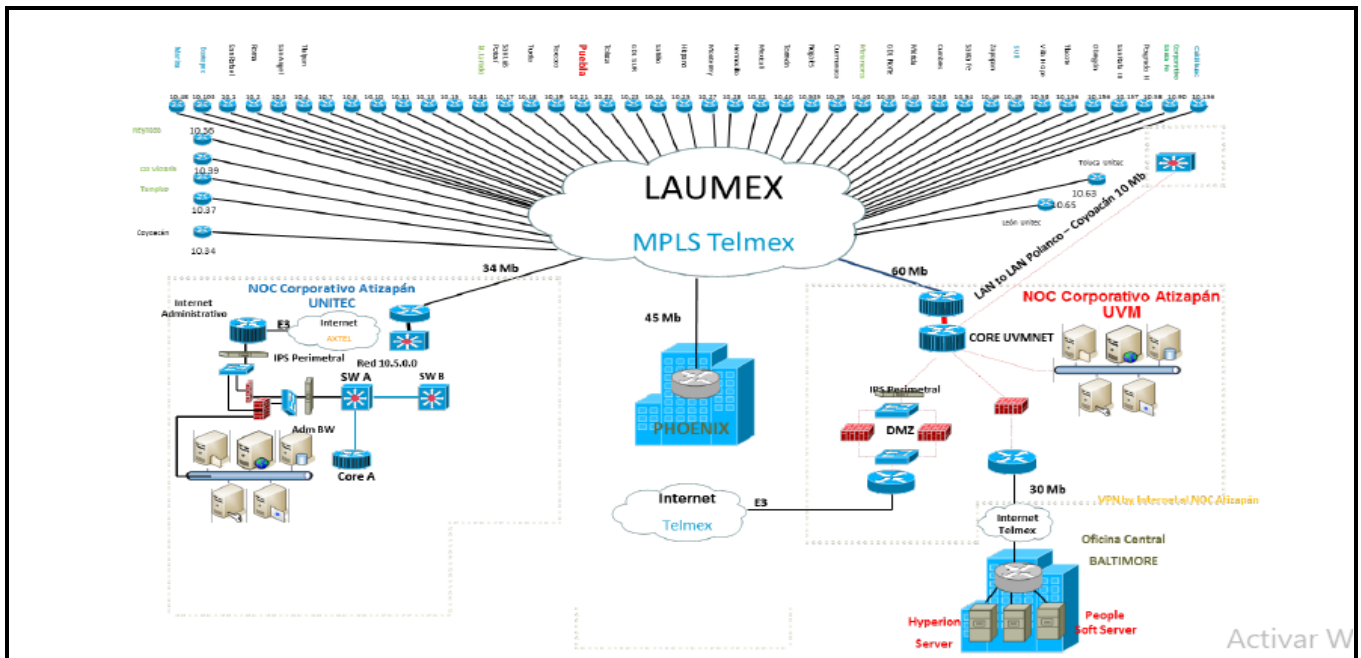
Morsa
Ecatepec
Cuautitlán
Reina
San Ángel
Tlalpan
El Jardín
Satélite
Tonalá
Torreón
Texcoco
Puebla
Toluca
Los Reyes
Saltillo
Hidalgo
Monterrey
Hermosillo
Mexicali
Tijuana
Reynosa
Querétaro
Chihuahua
Los Mochis
Mérida
Cancún
Santa Fe
Zapopan
Guadalajara
Villahermosa
Tlaxcala
Veracruz
Acapulco
Oaxaca
Corporativo
Cabo

10.28
10.100
10.3
10.2
10.5
10.4
10.7
10.8
10.9
10.10
10.11
10.13
10.15
10.41
10.17
10.18
10.19
10.21
10.22
10.23
10.24
10.25
10.27
10.28
10.32
10.40
10.103
10.29
10.30
10.33
10.43
10.38
10.32
10.36
10.35
10.58
10.134
10.136
10.137
10.98
10.90
10.154

Reynosa
10.36
Cd Victoria
10.39
Tampico
10.37
Coyoacán
10.34

Toluca Unitec
10.63
10.65
León Unitec

LAUMEX
MPLS Telmex

34 Mb
60 Mb
LAN to LAN Polanco – Coyoacán 10 Mb

NOC Corporativo Atizapán
UNITEC
Internet Administrativo
E3
Internet
AXTEL
IPS Perimetral
Red 10.5.0.0
SW A
SW B
Adm BW
Core A

45 Mb
PHOENIX

Internet
Telmex
E3

NOC Corporativo Atizapán
UVM
CORE UVMNET
IPS Perimetral
DMZ
30 Mb
VPN by Internet al NOC Atizapán
Internet
Telmex
Oficina Central
BALTIMORE
Hyperion Server
People Soft Server

Activar W